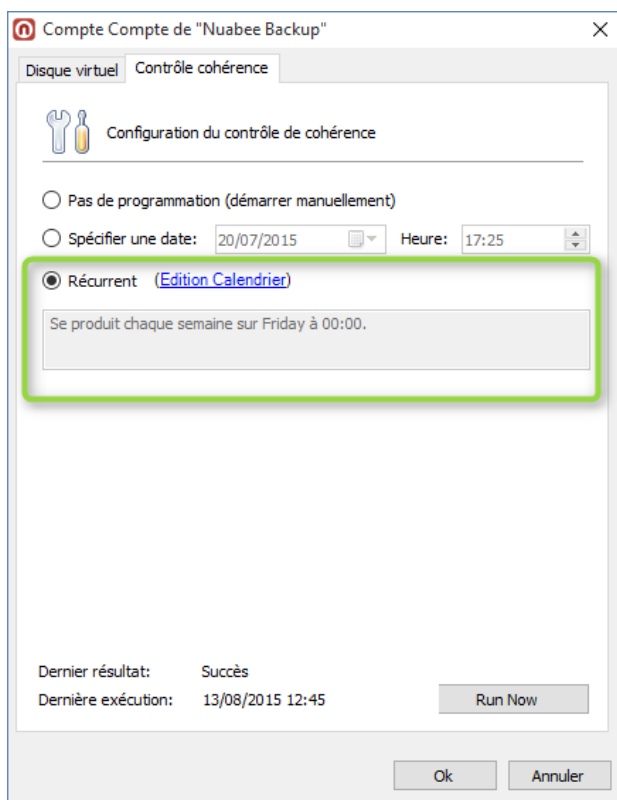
Compte Compte de "Nuabee Backup"

×

Disque virtuel | Contrôle cohérence

Configuration du contrôle de cohérence

Pas de programmation (démarrer manuellement)

Spécifier une date: 20/07/2015 Heure: 17:25

Récurrent (Edition Calendrier)

Se produit chaque semaine sur Friday à 00:00.

Dernier résultat: Succès

Dernière exécution: 13/08/2015 12:45

Run Now

Ok

Annuler